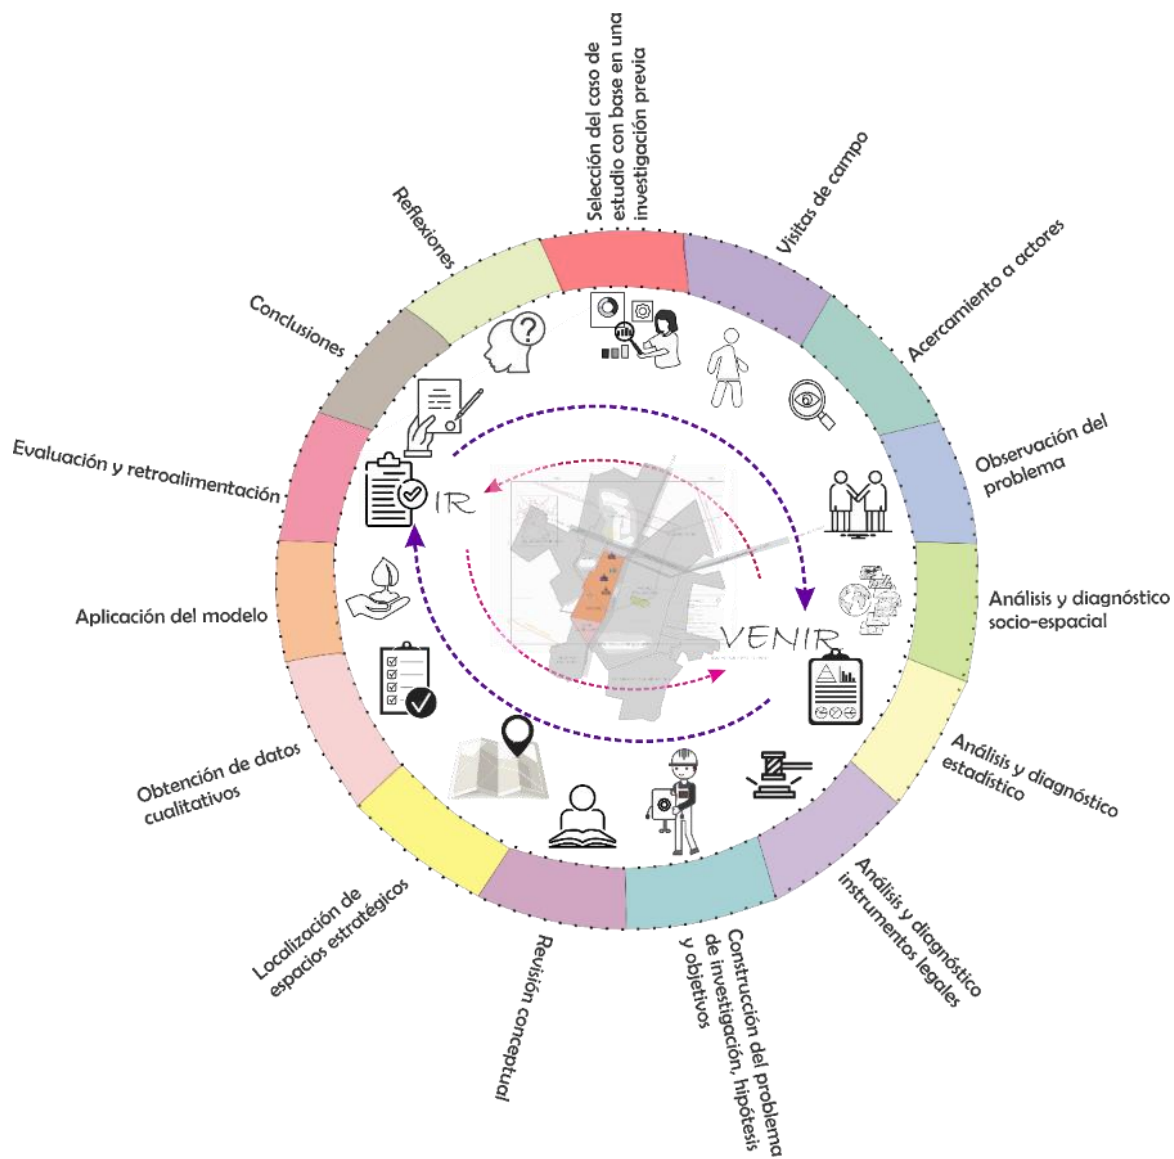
Selección del caso de estudio con base en una investigación previa

Visitas de campo

Acercamiento a actores

Observación del problema

Análisis y diagnóstico socio-espacial

Análisis y diagnóstico estadístico

Análisis y diagnóstico instrumentos legales

Construcción del problema de investigación, hipótesis y objetivos

Revisión conceptual

Localización de espacios estratégicos

Obtención de datos cualitativos

Aplicación del modelo

Evaluación y retroalimentación

Conclusiones

Reflexiones

IR

VENIR